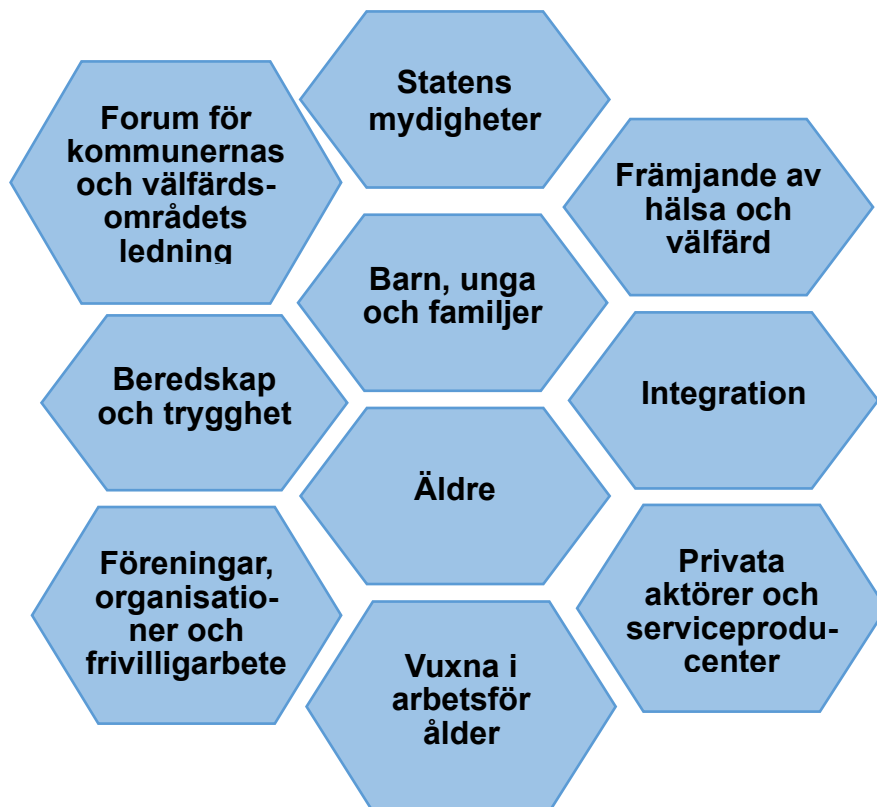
Statens mydigheter

Forum för kommunernas och välfärdsområdets ledning

Främjande av hälsa och välfärd

Barn, unga och familjer

Beredskap och trygghet

Integration

Äldre

Föreningar, organisationer och frivilligarbete

Privata aktörer och serviceproducenter

Vuxna i arbetsför ålder